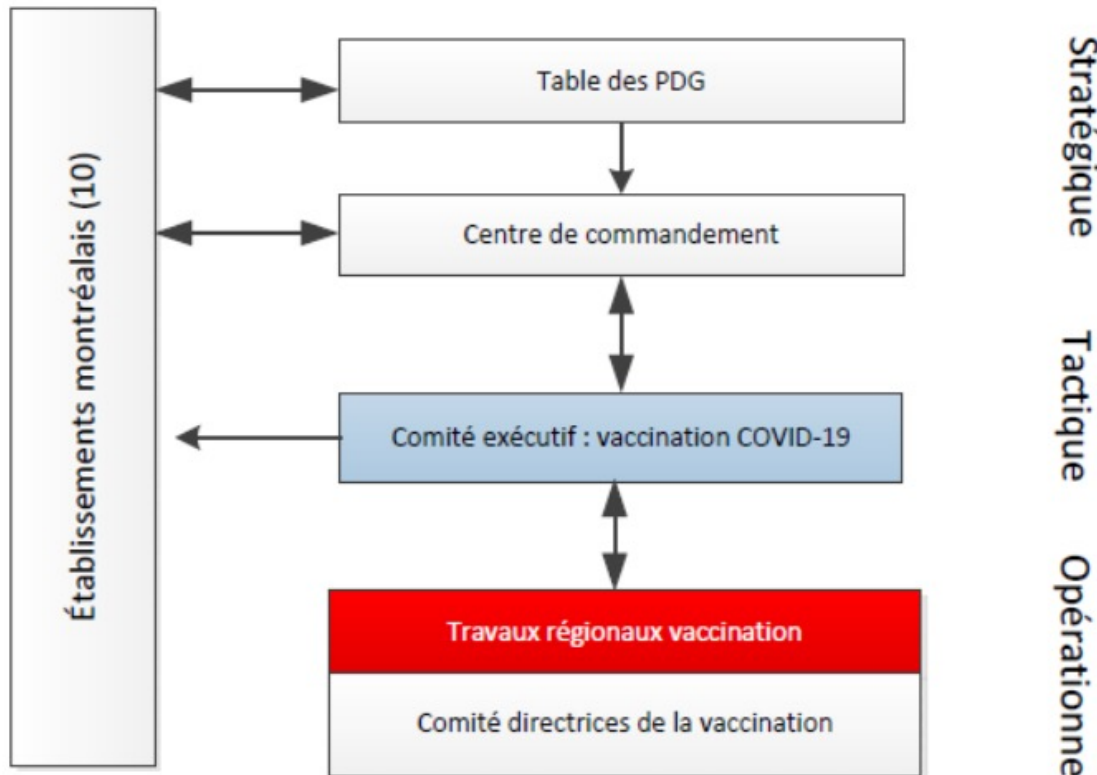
Établissements montréalais (10)

Table des PDG

Centre de commandement

Comité exécutif : vaccination COVID-19

Travaux régionaux vaccination

Comité directrices de la vaccination

Stratégique

Tactique

Opérationne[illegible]